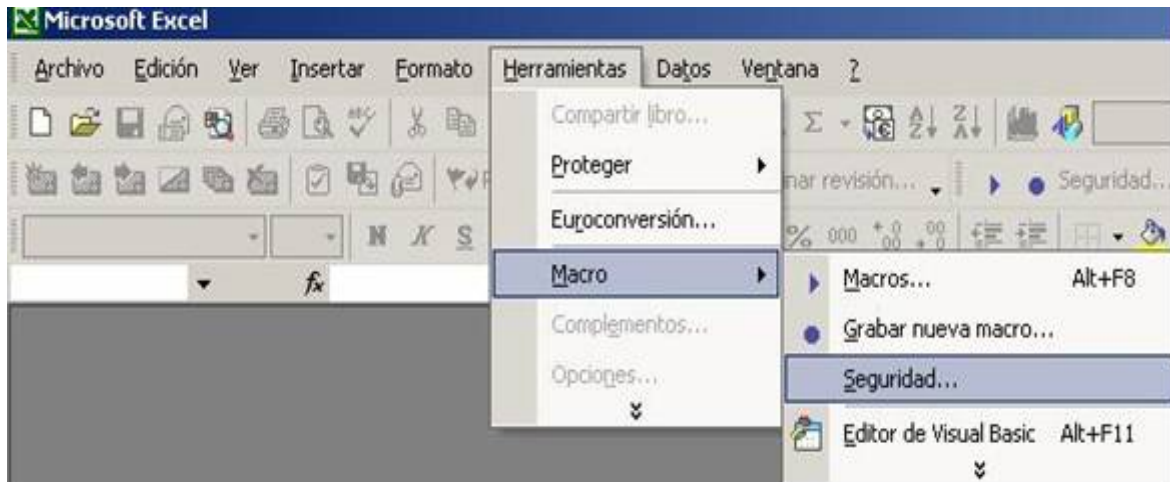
Microsoft Excel

Archivo Edición Ver Insertar Formato Herramientas Datos Ventana ?

Compartir libro...
Proteger
Euroconversión...
Macro
Complementos...
Opciones...

nar revisión... Seguridad...

$\Sigma$

N K S

% 000 $^{+,0}_{,00}$ $^{,00}_{+,0}$

$f_x$

Macros... Alt+F8
Grabar nueva macro...
Seguridad...
Editor de Visual Basic Alt+F11